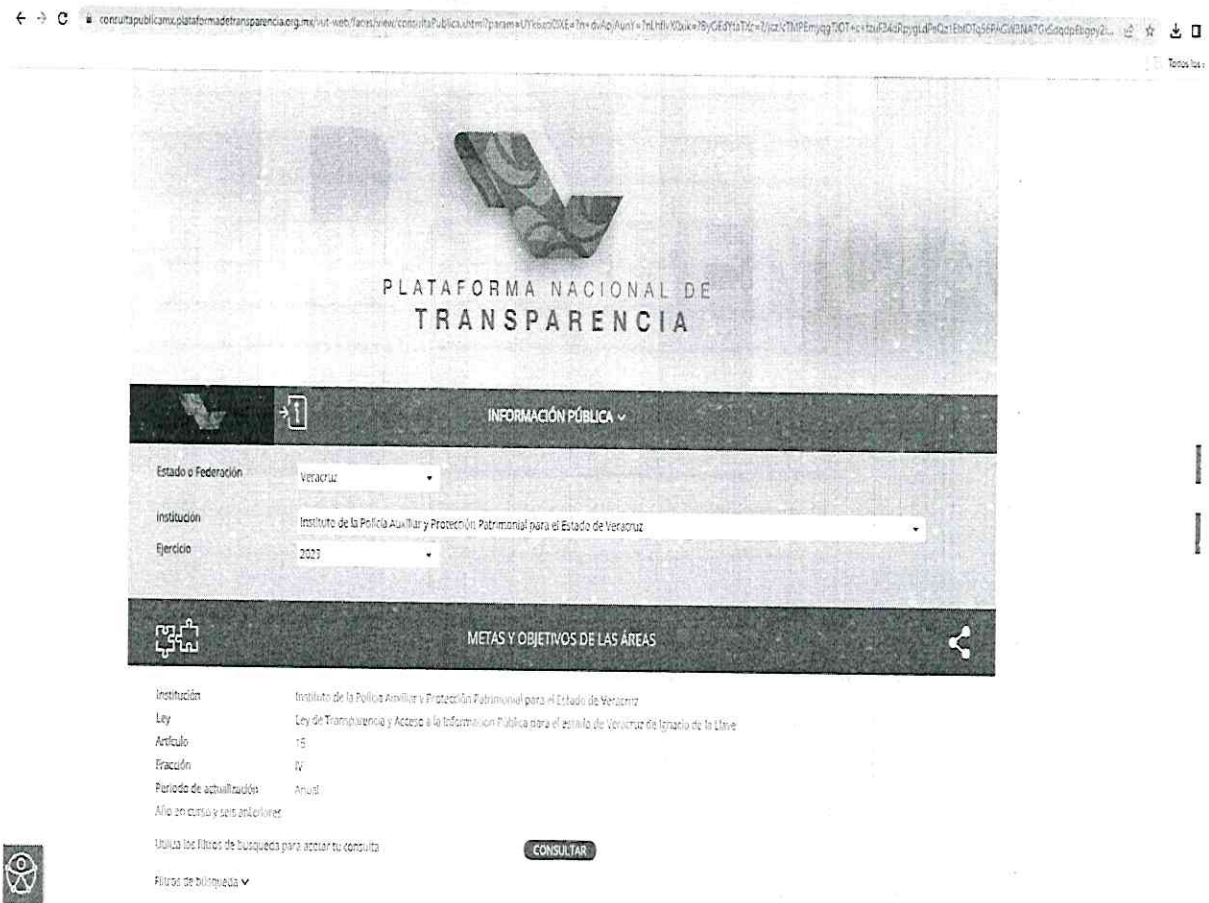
consultapublicamx.plataformadetransparencia.org.mx/vut-web/faces/view/consultaPublica.xhtml?param=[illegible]

Todos los

PLATAFORMA NACIONAL DE
TRANSPARENCIA

INFORMACIÓN PÚBLICA

Estado o Federación Veracruz

Institución Instituto de la Policía Auxiliar y Protección Patrimonial para el Estado de Veracruz

Ejercicio 2023

METAS Y OBJETIVOS DE LAS ÁREAS

Institución Instituto de la Policía Auxiliar y Protección Patrimonial para el Estado de Veracruz
Ley Ley de Transparencia y Acceso a la Información Pública para el estado de Veracruz de Ignacio de la Llave
Artículo 15
Fracción IV
Periodo de actualización Anual
Año en curso y seis anteriores

Utiliza los filtros de búsqueda para acotar tu consulta

CONSULTAR

Filtros de búsqueda